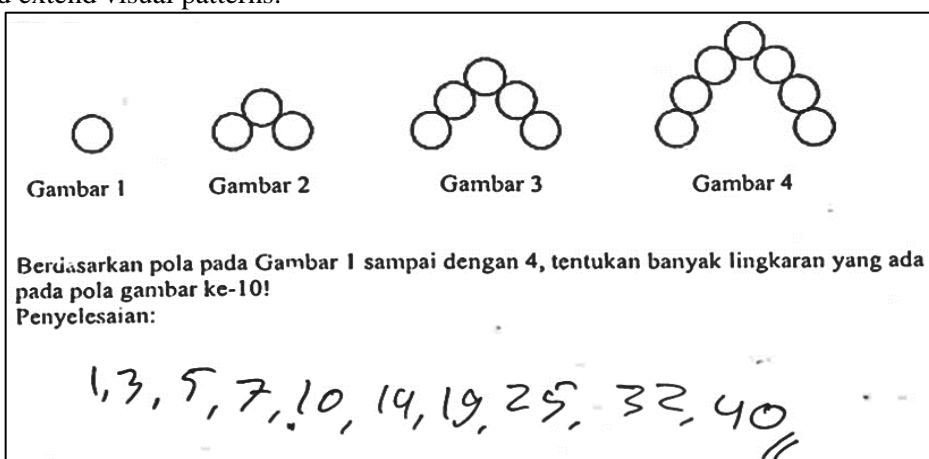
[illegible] extend visual patterns.

Gambar 1 Gambar 2 Gambar 3 Gambar 4

Berdasarkan pola pada Gambar 1 sampai dengan 4, tentukan banyak lingkaran yang ada pada pola gambar ke-10!
Penyelesaian:

1, 3, 5, 7, 10, 14, 19, 25, 32, 40